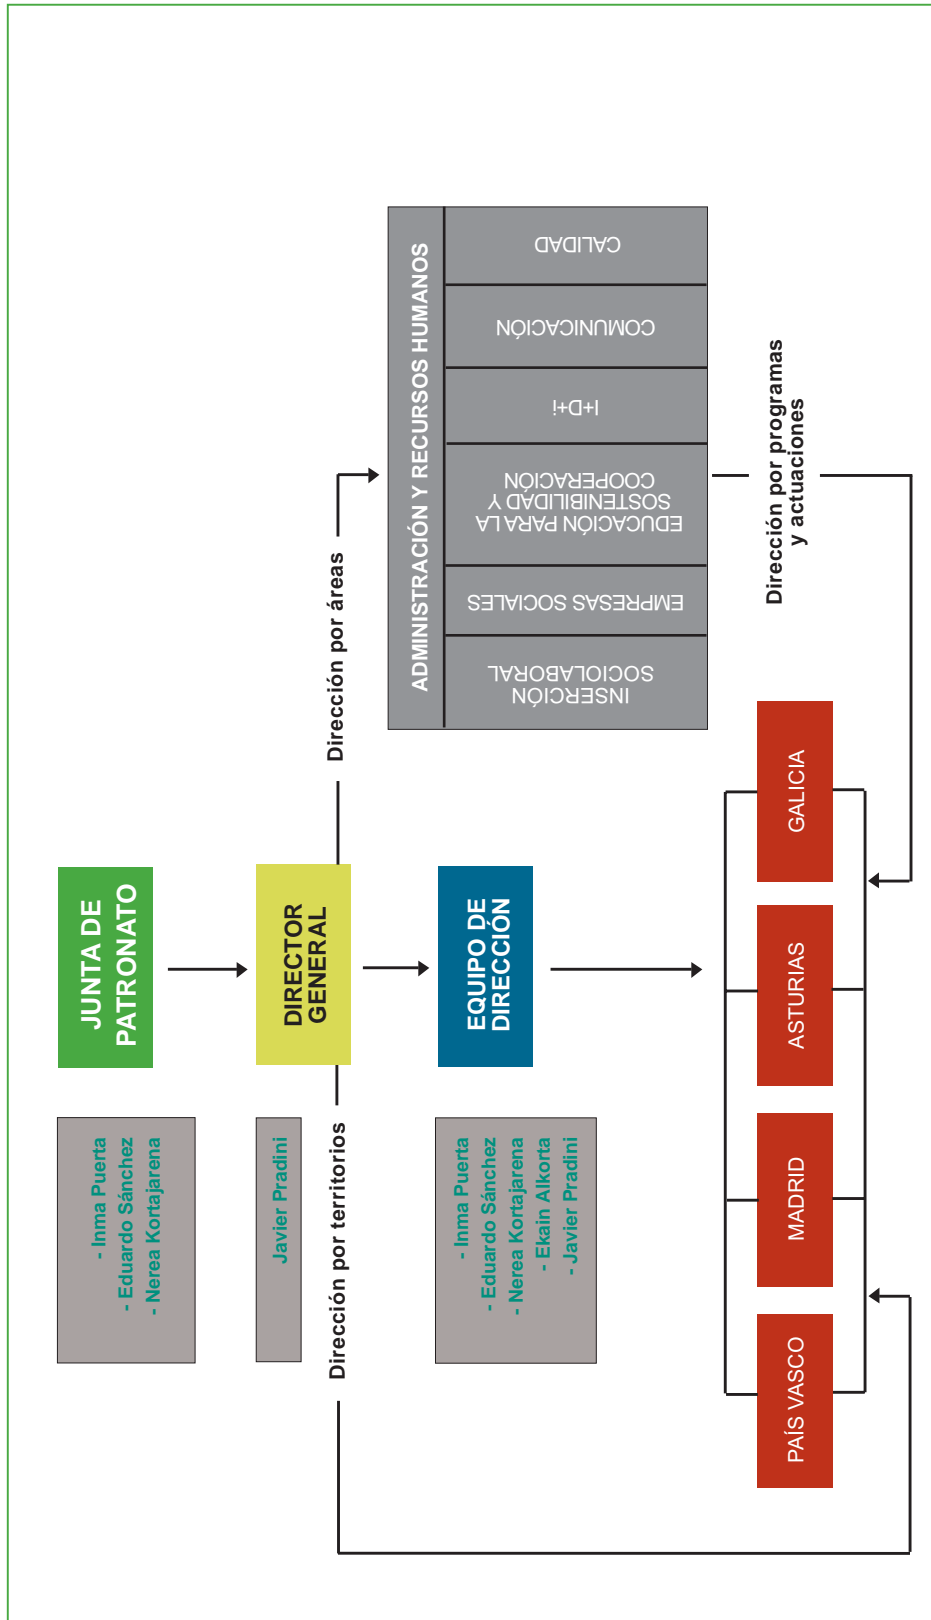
JUNTA DE PATRONATO

- Inma Puerta
- Eduardo Sánchez
- Nerea Kortajarena

DIRECTOR GENERAL

Javier Pradini

EQUIPO DE DIRECCIÓN

- Inma Puerta
- Eduardo Sánchez
- Nerea Kortajarena
- Ekain Alkorta
- Javier Pradini

Dirección por territorios

Dirección por áreas

ADMINISTRACIÓN Y RECURSOS HUMANOS

INSERCIÓN SOCIOLABORAL

EMPRESAS SOCIALES

EDUCACIÓN PARA LA SOSTENIBILIDAD Y COOPERACIÓN

I+D+i

COMUNICACIÓN

CALIDAD

Dirección por programas y actuaciones

PAÍS VASCO

MADRID

ASTURIAS

GALICIA